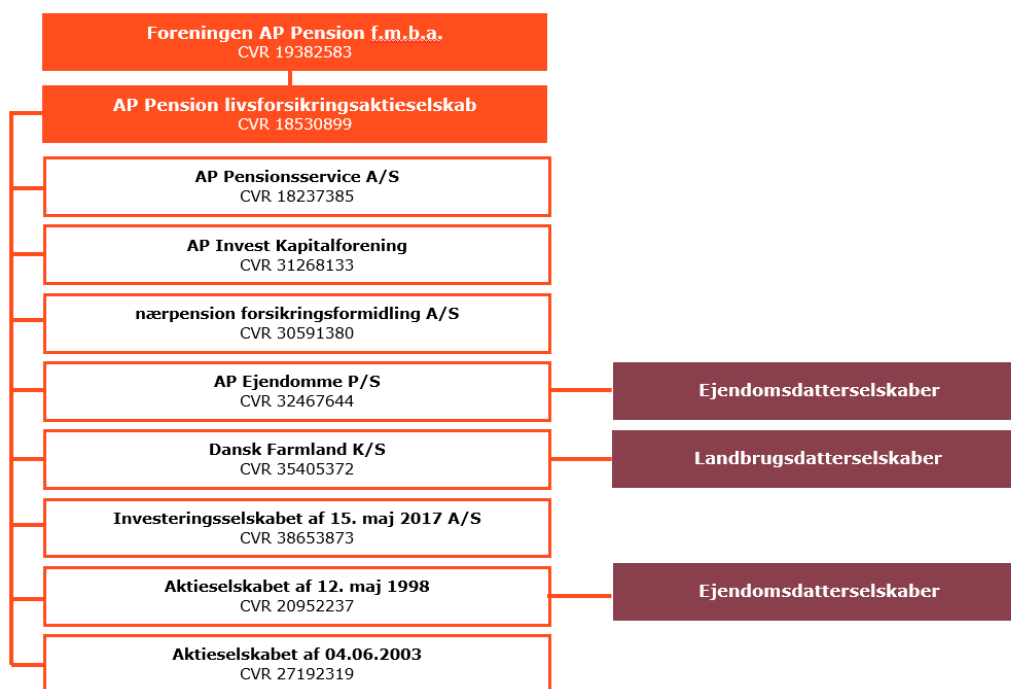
Foreningen AP Pension f.m.b.a.
CVR 19382583

AP Pension livsforsikringsaktieselskab
CVR 18530899

AP Pensionsservice A/S
CVR 18237385

AP Invest Kapitalforening
CVR 31268133

nærpension forsikringsformidling A/S
CVR 30591380

AP Ejendomme P/S
CVR 32467644

Ejendomsdatterselskaber

Dansk Farmland K/S
CVR 35405372

Landbrugsdatterselskaber

Investeringsselskabet af 15. maj 2017 A/S
CVR 38653873

Aktieselskabet af 12. maj 1998
CVR 20952237

Ejendomsdatterselskaber

Aktieselskabet af 04.06.2003
CVR 27192319